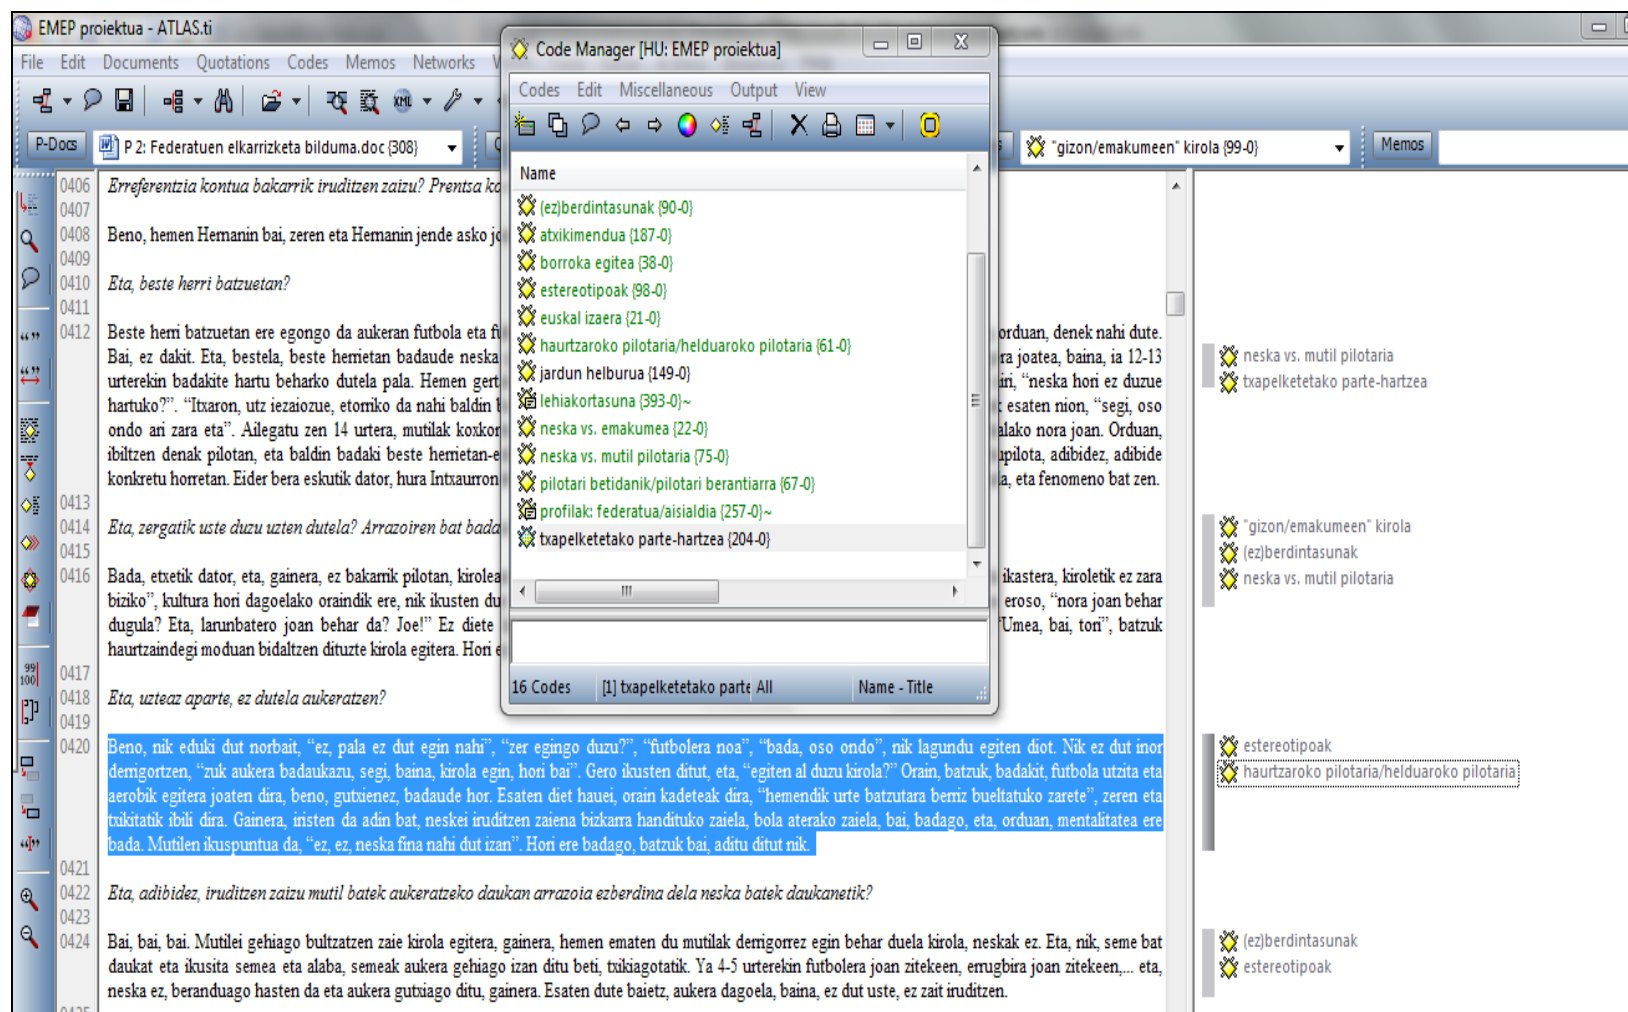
EMEP proiektua - ATLAS.ti

File Edit Documents Quotations Codes Memos Networks

P-Docs P 2: Federatuen elkarrizketa bilduma.doc {308}

"gizon/emakumeen" kirola {99-0}

Memos

Code Manager [HU: EMEP proiektua]

Codes Edit Miscellaneous Output View

Name

(ez)berdintasunak {90-0}
atxikimendua {187-0}
borroka egitea {38-0}
estereotipoak {98-0}
euskal izaera {21-0}
haurtzaroko pilotaria/helduaroko pilotaria {61-0}
jardun helburua {149-0}
lehiakortasuna {393-0}~
neska vs. emakumea {22-0}
neska vs. mutil pilotaria {75-0}
pilotari betidanik/pilotari berantiarra {67-0}
profilak: federatua/aisialdia {257-0}~
txapelketetako parte-hartzea {204-0}

16 Codes [1] txapelketetako parte All Name - Title

0406 Erreferentzia kontua bakarrik iruditzen zaizu? Prentsa k
0407
0408 Beno, hemen Hernanin bai, zeren eta Hernanin jende asko j
0409
0410 Eta, beste herri batzuetan?
0411
0412 Beste herri batzuetan ere egongo da aukeran futbola eta f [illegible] orduan, denek nahi dute. Bai, ez dakit. Eta, bestela, beste herrietan badaude neska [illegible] ra joatea, baina, ia 12-13 urterekin badakite hartu beharko dutela pala. Hemen gert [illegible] iri, "neska hori ez duzue hartuko?". "Itxaron, utz iezaiozue, etorriko da nahi baldin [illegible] esaten nion, "segi, oso ondo ari zara eta". Ailegatu zen 14 urtera, mutilak koxkor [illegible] alako nora joan. Orduan, ibiltzen denak pilotan, eta baldin badaki beste herrietan-e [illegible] pilota, adibidez, adibide konkretu horretan. Eider bera eskutik dator, hura Intxaurron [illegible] a, eta fenomeno bat zen.
0413
0414 Eta, zergatik uste duzu uzten dutela? Arrazoiren bat bada
0415
0416 Bada, etxetik dator, eta, gainera, ez bakarrik pilotan, kirolea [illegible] ikastera, kiroletik ez zara biziko", kultura hori dagoelako oraindik ere, nik ikusten du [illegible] eroso, "nora joan behar dugula? Eta, larunbatero joan behar da? Joe!" Ez diete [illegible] Umea, bai, tori", batzuk haurtzaindegi moduan bidaltzen dituzte kirola egitera. Hori e
0417
0418 Eta, uzteaz aparte, ez dutela aukeratzen?
0419
0420 Beno, nik eduki dut norbait, "ez, pala ez dut egin nahi", "zer egingo duzu?", "futbolera noa", "bada, oso ondo", nik lagundu egiten diot. Nik ez dut inor derrigortzen, "zuk aukera badaukazu, segi, baina, kirola egin, hori bai". Gero ikusten ditut, eta, "egiten al duzu kirola?" Orain, batzuk, badakit, futbola utzita eta aerobik egitera joaten dira, beno, gutxienez, badaude hor. Esaten diet hauei, orain kadeteak dira, "hemendik urte batzutara berriz bueltatuko zarete", zeren eta txikitatik ibili dira. Gainera, iristen da adin bat, neskei iruditzen zaiena bizkarra handituko zaiela, bola aterako zaiela, bai, badago, eta, orduan, mentalitatea ere bada. Mutilen ikuspuntua da, "ez, ez, neska fina nahi dut izan". Hori ere badago, batzuk bai, aditu ditut nik.
0421
0422 Eta, adibidez, iruditzen zaizu mutil batek aukeratzeko daukan arrazoia ezberdina dela neska batek daukanetik?
0423
0424 Bai, bai, bai. Mutilei gehiago bultzatzen zaie kirola egitera, gainera, hemen ematen du mutilak derrigorrez egin behar duela kirola, neskak ez. Eta, nik, seme bat daukat eta ikusita semea eta alaba, semeak aukera gehiago izan ditu beti, txikiagotatik. Ya 4-5 urterekin futbolera joan zitekeen, errugbira joan zitekeen,... eta, neska ez, beranduago hasten da eta aukera gutxiago ditu, gainera. Esaten dute baietz, aukera dagoela, baina, ez dut uste, ez zait iruditzen.

neska vs. mutil pilotaria
txapelketetako parte-hartzea

"gizon/emakumeen" kirola
(ez)berdintasunak
neska vs. mutil pilotaria

estereotipoak
haurtzaroko pilotaria/helduaroko pilotaria

(ez)berdintasunak
estereotipoak